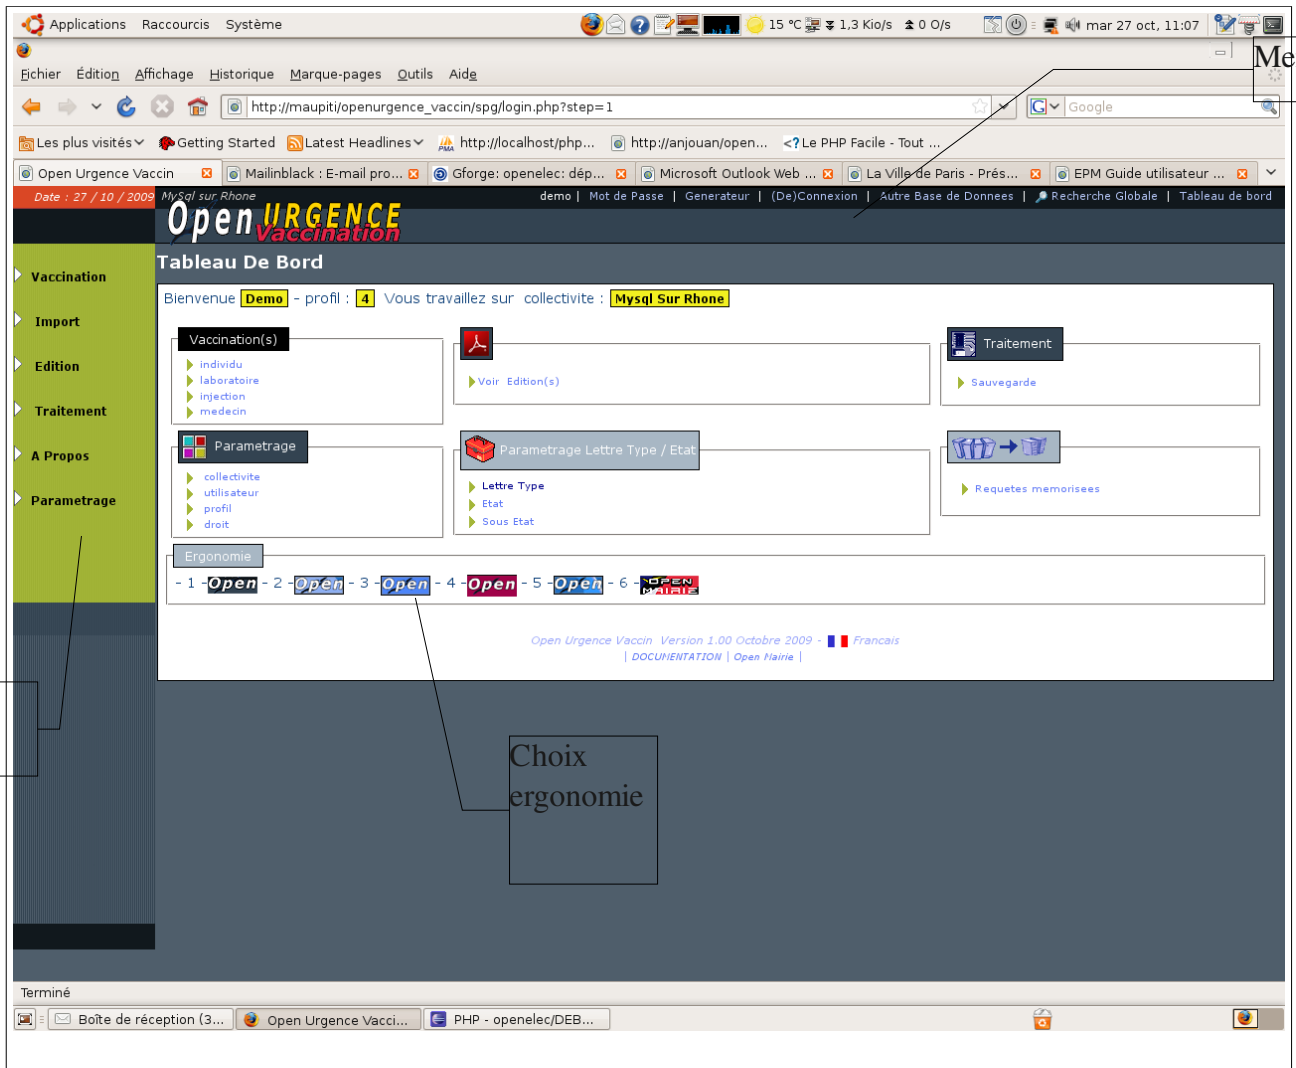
Applications Raccourcis Système

15 °C 1,3 Kio/s 0 O/s mar 27 oct, 11:07

Me

Fichier Édition Affichage Historique Marque-pages Outils Aide

http://maupiti/openurgence_vaccin/spg/login.php?step=1

Google

Les plus visités Getting Started Latest Headlines http://localhost/php... http://anjouan/open... Le PHP Facile - Tout ...

Open Urgence Vaccin | Mailinblack : E-mail pro... | Gforge: openelec: dép... | Microsoft Outlook Web ... | La Ville de Paris - Prés... | EPM Guide utilisateur ...

Date : 27 / 10 / 2009 MySql sur Rhone

demo | Mot de Passe | Generateur | (De)Connexion | Autre Base de Donnees | Recherche Globale | Tableau de bord

Open URGENCE Vaccination

Vaccination

Import

Edition

Traitement

A Propos

Parametrage

Tableau De Bord

Bienvenue Demo - profil : 4 Vous travaillez sur collectivite : Mysql Sur Rhone

Vaccination(s)
individu
laboratoire
injection
medecin

Voir Edition(s)

Traitement
Sauvegarde

Parametrage
collectivite
utilisateur
profil
droit

Parametrage Lettre Type / Etat
Lettre Type
Etat
Sous Etat

Requetes memorisees

Ergonomie
- 1 - Open - 2 - Open - 3 - Open - 4 - Open - 5 - Open - 6 - OPEN MAIRIE

Open Urgence Vaccin Version 1.00 Octobre 2009 - Francais
| DOCUMENTATION | Open Mairie |

Choix ergonomie

Terminé

Boîte de réception (3... Open Urgence Vacci... PHP - openelec/DEB...